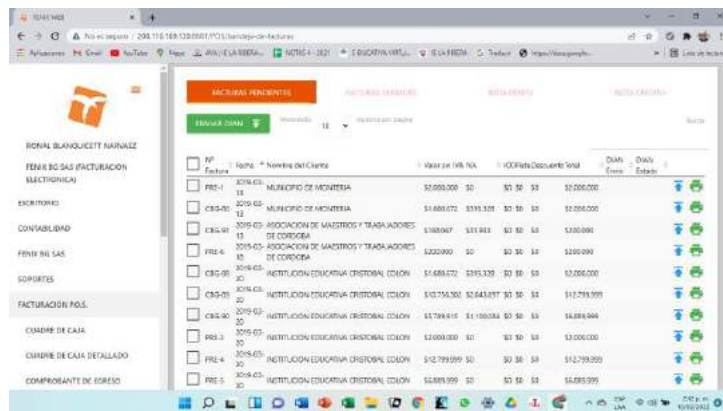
FENIX WEB

No es seguro | 200.116.169.128:0001/POS/bandeja-de-facturas

Aplicaciones Gmail YouTube Maps AVA | E-LA RIBERA... NOTAS 4 - 2021 EDUCATIVA VIRTU... E-LA RIBERA Traducir

Lista de lectura

RONAL BLANQUICETT NARVAEZ

FENIX BG SAS (FACTURACION ELECTRONICA)

ESCRITORIO

CONTABILIDAD

FENIX BG SAS

SOPORTES

FACTURACION P.O.S.

CUADRE DE CAJA

CUADRE DE CAJA DETALLADO

COMPROBANTE DE EGRESO

FACTURAS PENDIENTES

FACTURAS ENVIADAS

NOTA DEBITO

NOTA CREDITO

ENVIAR DIAN

Mostrando 10 registros por página

Buscar

| Nº Factura | Fecha | Nombre del Cliente | Valor sin IVA | IVA | ICO | Rete | Descuento | Total | DIAN Envío | DIAN Estado |
|---|---|---|---|---|---|---|---|---|---|---|
| PRE-1 | 2019-03-13 | MUNICIPIO DE MONTERIA | $2.000.000 | $0 | $0 | $0 | $0 | $2.000.000 | | |
| CBG-80 | 2019-03-13 | MUNICIPIO DE MONTERIA | $1.680.672 | $319.328 | $0 | $0 | $0 | $2.000.000 | | |
| CBG-81 | 2019-03-15 | ASOCIACION DE MAESTROS Y TRABAJADORES DE CORDOBA | $168.067 | $31.933 | $0 | $0 | $0 | $200.000 | | |
| PRE-6 | 2019-03-15 | ASOCIACION DE MAESTROS Y TRABAJADORES DE CORDOBA | $200.000 | $0 | $0 | $0 | $0 | $200.000 | | |
| CBG-88 | 2019-03-20 | INSTITUCION EDUCATIVA CRISTOBAL COLON | $1.680.672 | $319.328 | $0 | $0 | $0 | $2.000.000 | | |
| CBG-89 | 2019-03-20 | INSTITUCION EDUCATIVA CRISTOBAL COLON | $10.756.302 | $2.043.697 | $0 | $0 | $0 | $12.799.999 | | |
| CBG-90 | 2019-03-20 | INSTITUCION EDUCATIVA CRISTOBAL COLON | $5.789.915 | $1.100.084 | $0 | $0 | $0 | $6.889.999 | | |
| PRE-3 | 2019-03-20 | INSTITUCION EDUCATIVA CRISTOBAL COLON | $2.000.000 | $0 | $0 | $0 | $0 | $2.000.000 | | |
| PRE-4 | 2019-03-20 | INSTITUCION EDUCATIVA CRISTOBAL COLON | $12.799.999 | $0 | $0 | $0 | $0 | $12.799.999 | | |
| PRE-5 | 2019-03-20 | INSTITUCION EDUCATIVA CRISTOBAL COLON | $6.889.999 | $0 | $0 | $0 | $0 | $6.889.999 | | |